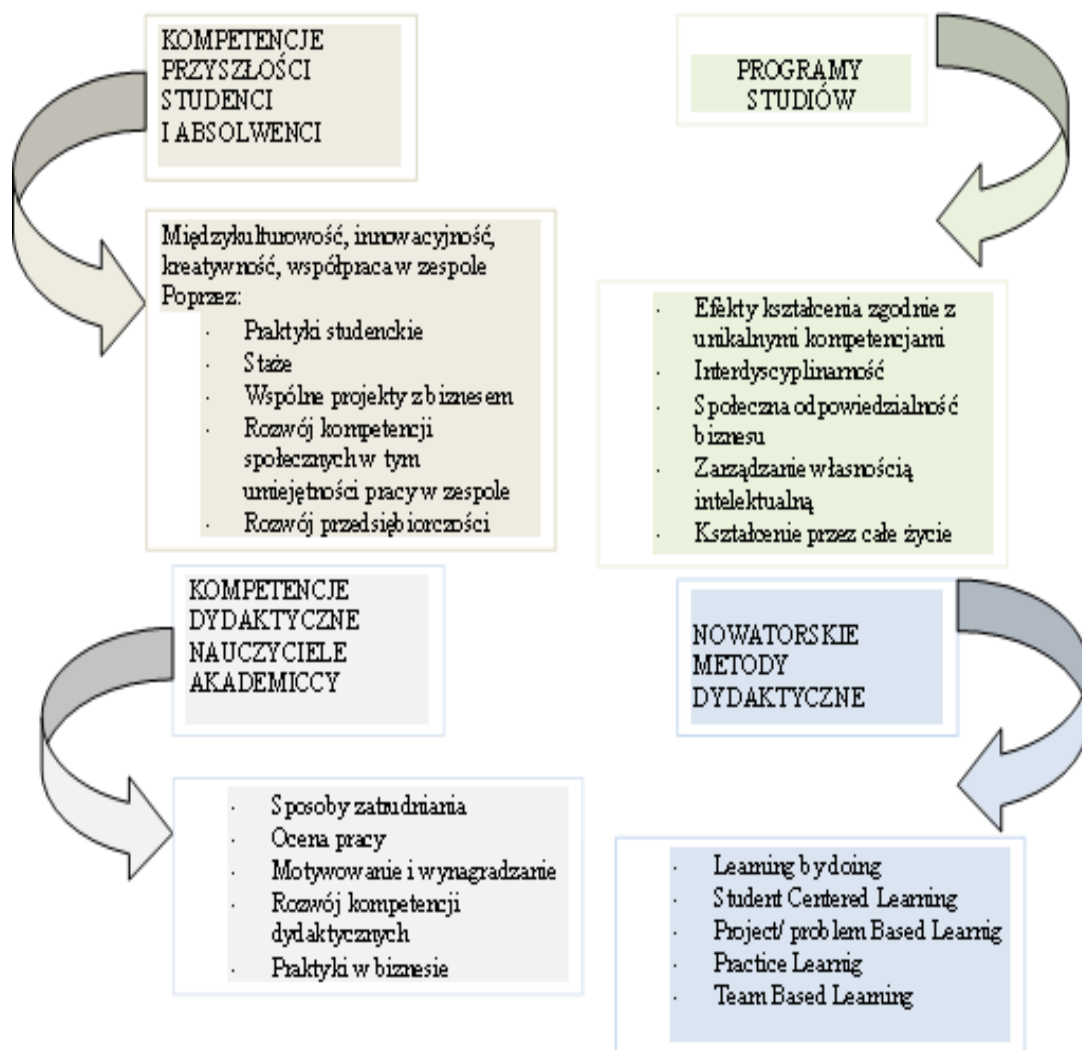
KOMPETENCJE PRZYSZŁOŚCI STUDENCI I ABSOLWENCI

Międzykulturowość, innowacyjność, kreatywność, współpraca w zespole Poprzez:

- Praktyki studenckie
- Staże
- Wspólne projekty z biznesem
- Rozwój kompetencji społecznych w tym umiejętności pracy w zespole
- Rozwój przedsiębiorczości

PROGRAMY STUDIÓW

- Efekty kształcenia zgodnie z unikalnymi kompetencjami
- Interdyscyplinarność
- Społeczna odpowiedzialność biznesu
- Zarządzanie własnością intelektualną
- Kształcenie przez całe życie

KOMPETENCJE DYDAKTYCZNE NAUCZYCIELE AKADEMICCY

- Sposoby zatrudniania
- Ocena pracy
- Motywowanie i wynagradzanie
- Rozwój kompetencji dydaktycznych
- Praktyki w biznesie

NOWATORSKIE METODY DYDAKTYCZNE

- Learning by doing
- Student Centered Learning
- Project/ problem Based Learnig
- Practice Learnig
- Team Based Learning